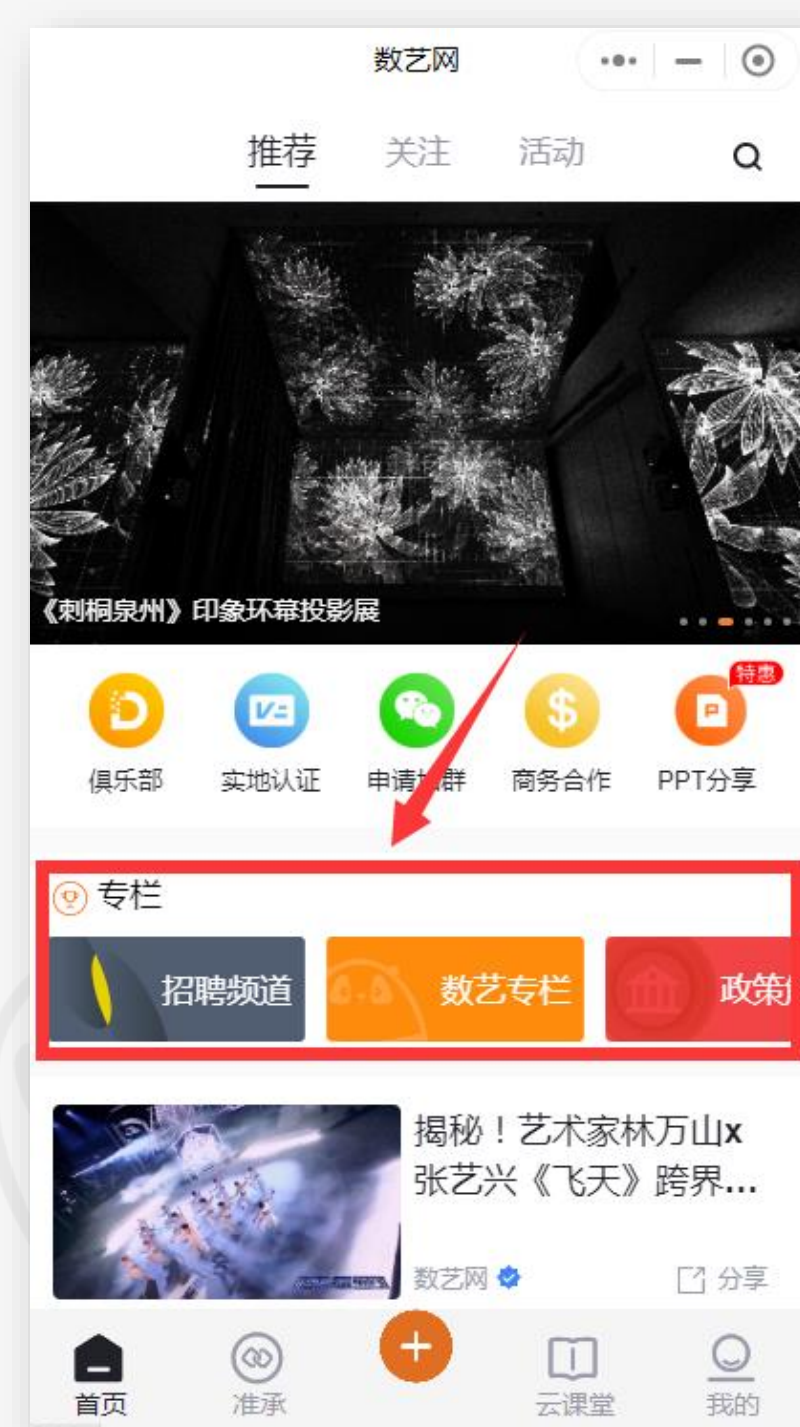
数艺网

推荐 关注 活动

《刺桐泉州》印象环幕投影展

俱乐部 实地认证 申请加群 商务合作 特惠 PPT分享

专栏

招聘频道 数艺专栏 政策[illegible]

揭秘！艺术家林万山x张艺兴《飞天》跨界...

数艺网 分享

首页 准承 云课堂 我的